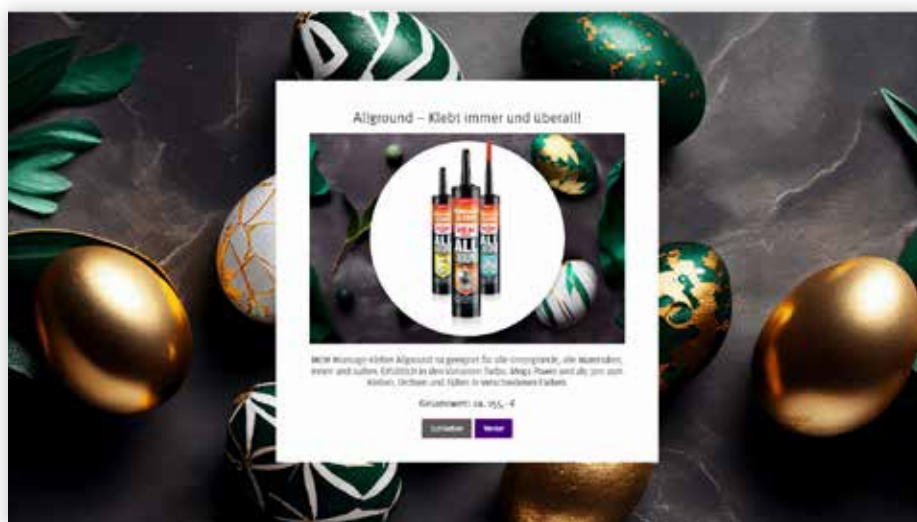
Allground – Klebt immer und überall!

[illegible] Montage-Kleber Allground ist geeignet für alle Untergründe, alle Materialien, innen und außen. Erhältlich in den Varianten Turbo, Mega Power und als 3in1 zum Kleben, Dichten und Füllen in verschiedenen Farben.

Gesamtwert: ca. 155,- €

Schließen Weiter